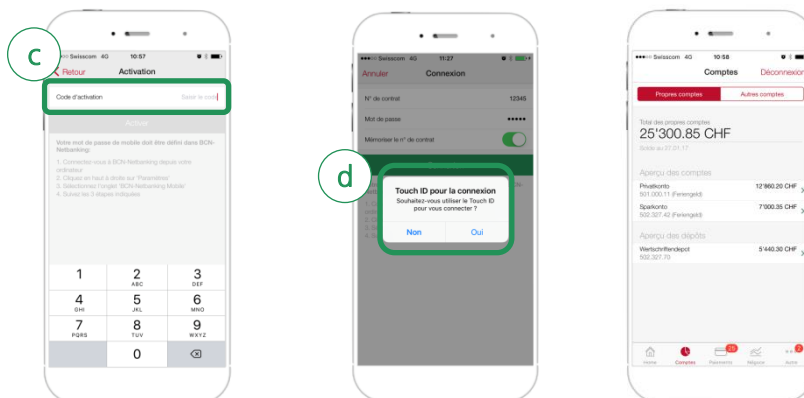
c

Swisscom 4G 10:57

Retour Activation

Code d'activation Saisir le code

Activer

Votre mot de passe de mobile doit être défini dans BCN-Netbanking:

1. Connectez-vous à BCN-Netbanking depuis votre ordinateur
2. Cliquez en haut à droite sur 'Paramètres'
3. Sélectionnez l'onglet 'BCN-Netbanking Mobile'
4. Suivez les 3 étapes indiquées

| 1 | 2 ABC | 3 DEF |
|---|---|---|
| 4 GHI | 5 JKL | 6 MNO |
| 7 PQRS | 8 TUV | 9 WXYZ |
| | 0 | ⌫ |

d

Swisscom 4G 11:27

Annuler Connexion

N° de contrat 12345

Mot de passe •••••

Mémoriser le n° de contrat

Touch ID pour la connexion
Souhaitez-vous utiliser le Touch ID pour vous connecter ?

Non Oui

Swisscom 4G 10:58

Comptes Déconnexion

Propres comptes Autres comptes

Total des propres comptes
25'300.85 CHF
Solde au 27.01.17

Aperçu des comptes

Privatkonto 12'860.20 CHF
501.000.11 (Ferengeld)

Sparkonto 7'000.35 CHF
502.327.42 (Ferengeld)

Aperçu des dépôts

Wertschriftendepot 5'440.30 CHF
502.327.70

Home Comptes 26 Paiements Marchés Autre